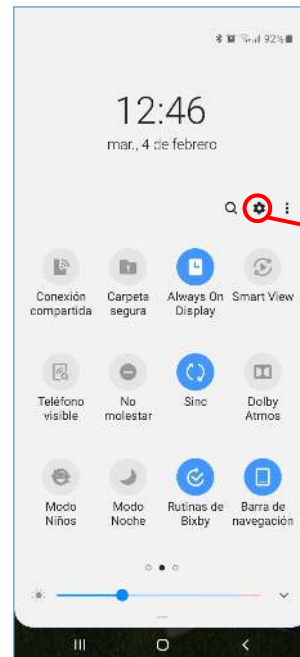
92%

12:46

mar., 4 de febrero

Conexión compartida

Carpeta segura

Always On Display

Smart View

Teléfono visible

No molestar

Sinc

Dolby Atmos

Modo Niños

Modo Noche

Rutinas de Bixby

Barra de navegación